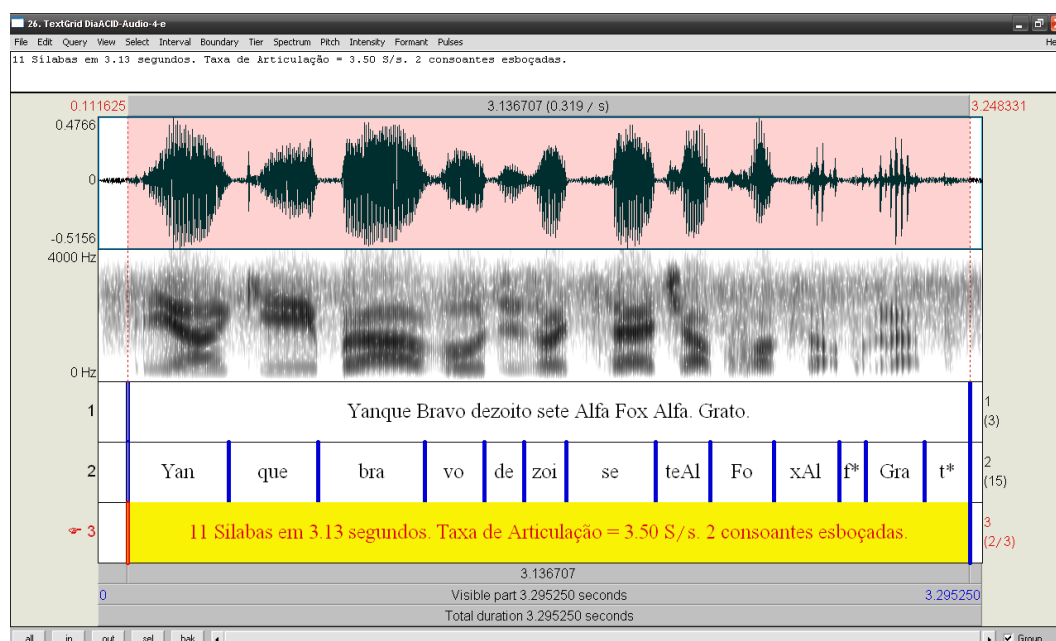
26. TextGrid DiaACID-Audio-4-e

File Edit Query View Select Interval Boundary Tier Spectrum Pitch Intensity Formant Pulses

He

11 Silabas em 3.13 segundos. Taxa de Articulação = 3.50 S/s. 2 consoantes esboçadas.

0.111625

3.136707 (0.319 / s)

3.248331

0.4766

0

-0.5156

4000 Hz

0 Hz

1

Yanque Bravo dezoito sete Alfa Fox Alfa. Grato.

1
(3)

2

| Yan | que | bra | vo | de | zoi | se | teAl | Fo | xAl | f* | Gra | t* |
|---|---|---|---|---|---|---|---|---|---|---|---|---|

2
(15)

3

11 Silabas em 3.13 segundos. Taxa de Articulação = 3.50 S/s. 2 consoantes esboçadas.

3
(2/3)

3.136707

0

Visible part 3.295250 seconds

3.295250

Total duration 3.295250 seconds

all in out sel bak

Group